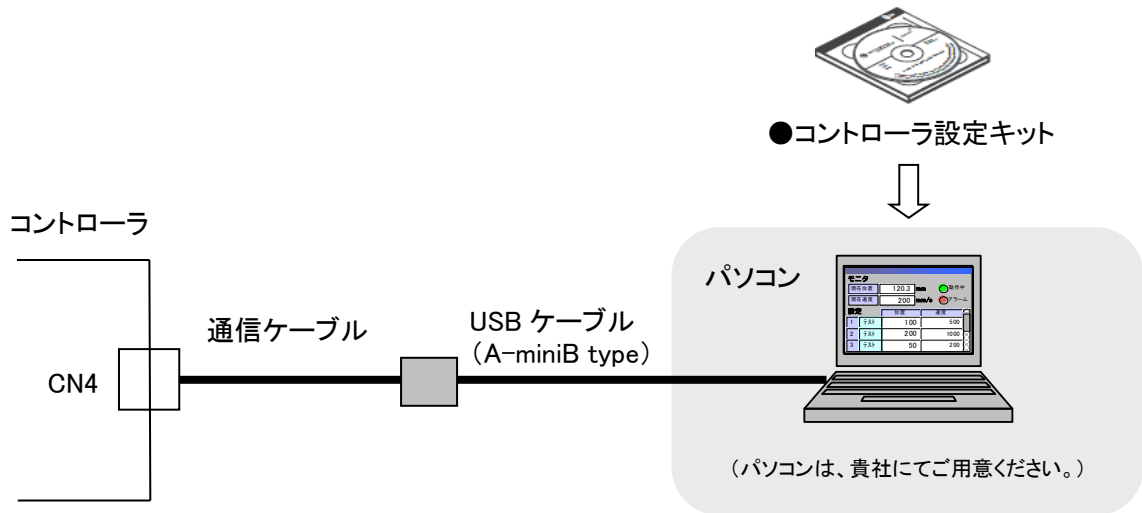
●コントローラ設定キット

コントローラ

パソコン

モニタ
現在位置 120.3 mm 動作中
現在速度 200 mm/s アラーム
設定 位置 速度
1 テスト 100 500
2 テスト 200 1000
3 テスト 50 200

通信ケーブル

USB ケーブル
（A−miniB type）

CN4

（パソコンは、貴社にてご用意ください。）